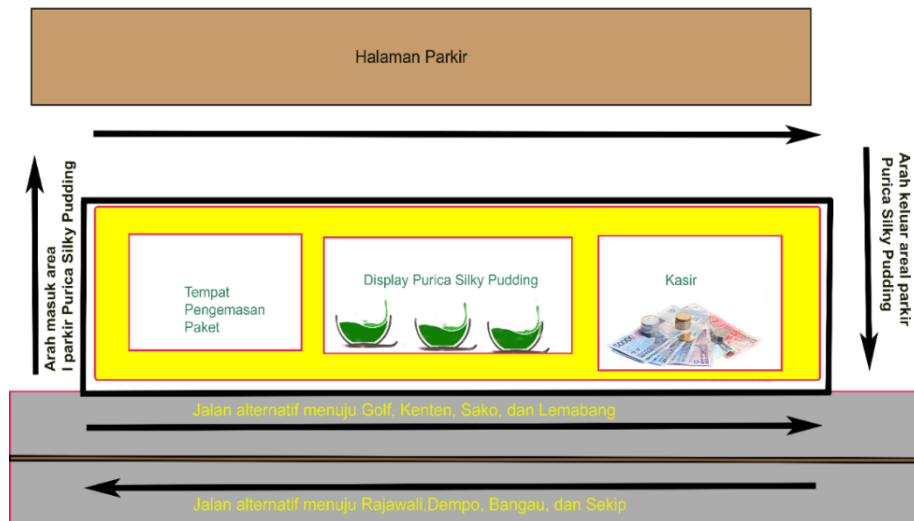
Halaman Parkir

Arah masuk area l parkir Purica Silky Pudding

Tempat Pengemasan Paket

Display Purica Silky Pudding

Kasir

Arah keluar areal parkir Purica Silky Pudding

Jalan alternatif menuju Golf, Kenten, Sako, dan Lemabang

Jalan alternatif menuju Rajawali,Dempo, Bangau, dan Sekip